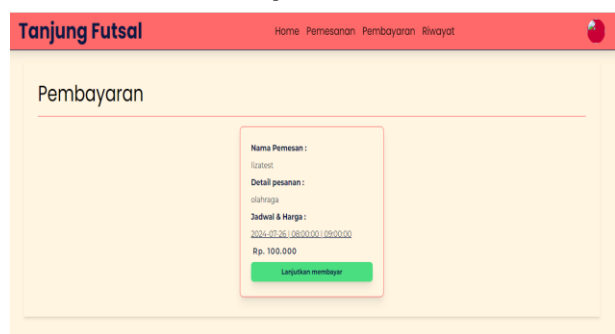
Tanjung Futsal

Home Pemesanan Pembayaran Riwayat

Pembayaran

Nama Pemesan :

lizatest

Detail pesanan :

olahraga

Jadwal & Harga :

2024-07-26 | 08:00:00 | 09:00:00

Rp. 100.000

Lanjutkan membayar